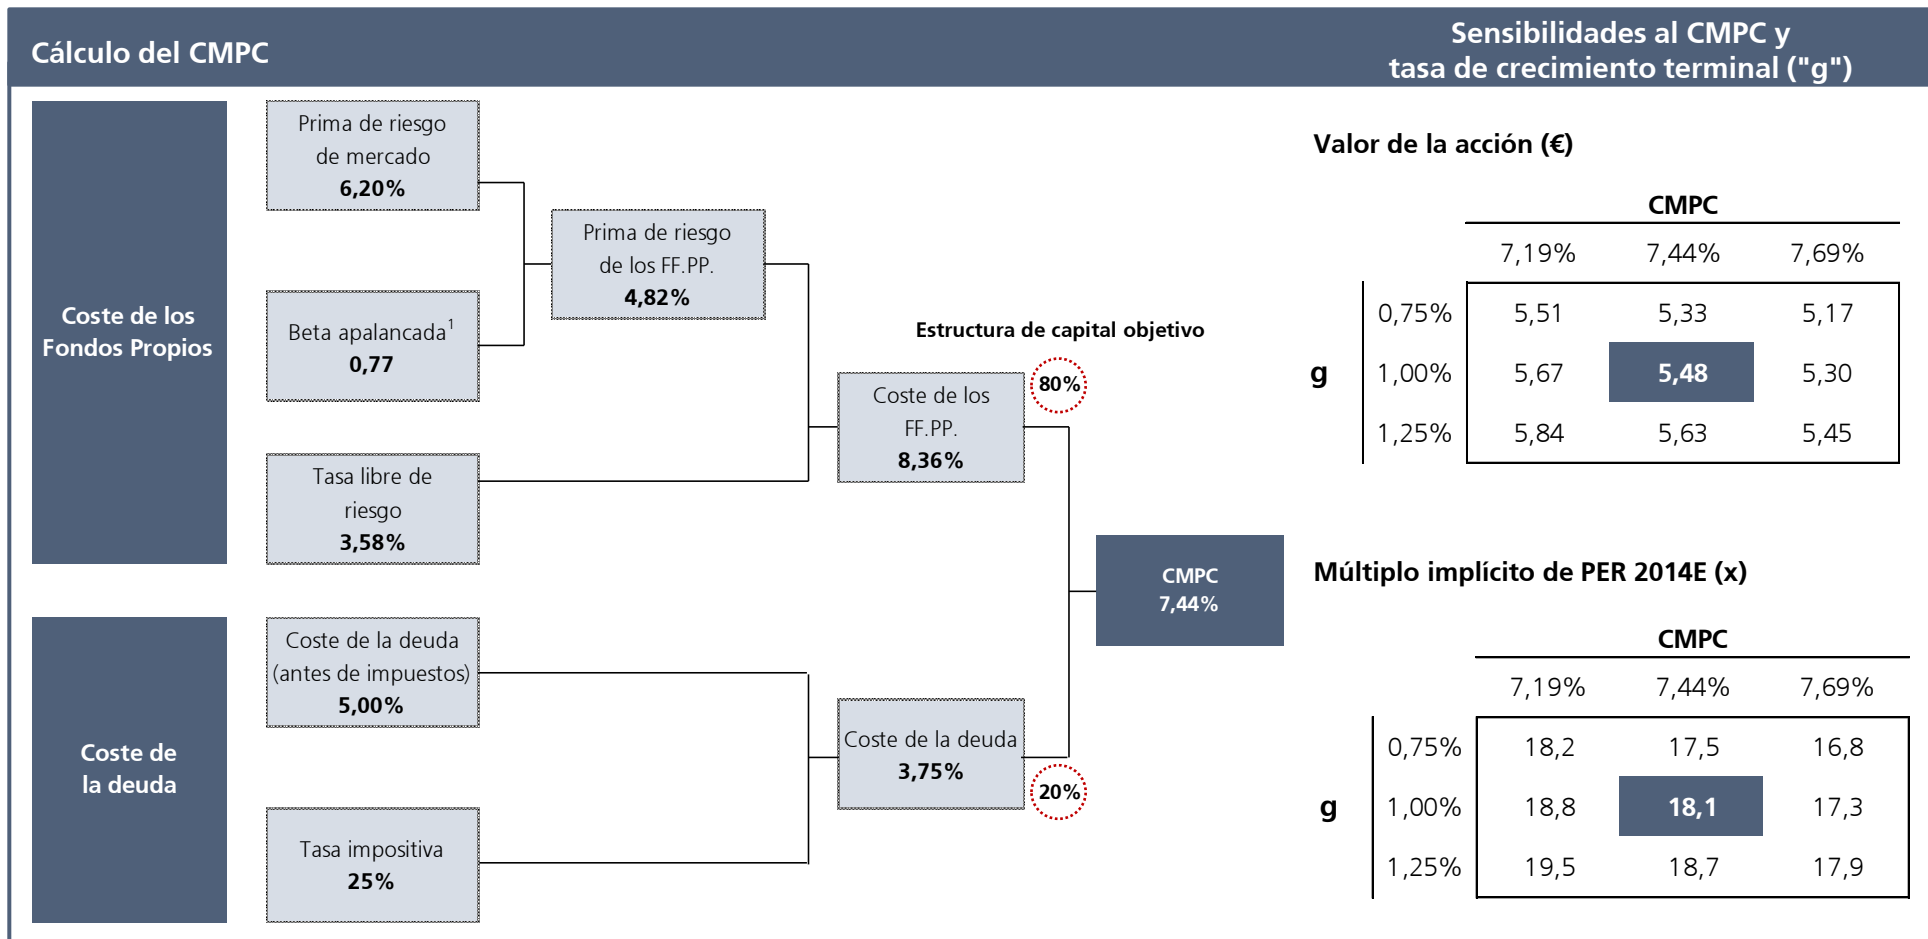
Cálculo del CMPC

Sensibilidades al CMPC y tasa de crecimiento terminal ("g")

Coste de los Fondos Propios

Prima de riesgo de mercado
**6,20%**

Beta apalancada$^1$
**0,77**

Prima de riesgo de los FF.PP.
**4,82%**

Tasa libre de riesgo
**3,58%**

Estructura de capital objetivo

Coste de los FF.PP.
**8,36%**

80%

CMPC
7,44%

Coste de la deuda

Coste de la deuda (antes de impuestos)
**5,00%**

Coste de la deuda
**3,75%**

20%

Tasa impositiva
**25%**

Valor de la acción (€)

| | | CMPC | | |
|---|---|---|---|---|
| | | 7,19% | 7,44% | 7,69% |
| g | 0,75% | 5,51 | 5,33 | 5,17 |
| | 1,00% | 5,67 | 5,48 | 5,30 |
| | 1,25% | 5,84 | 5,63 | 5,45 |

Múltiplo implícito de PER 2014E (x)

| | | CMPC | | |
|---|---|---|---|---|
| | | 7,19% | 7,44% | 7,69% |
| g | 0,75% | 18,2 | 17,5 | 16,8 |
| | 1,00% | 18,8 | 18,1 | 17,3 |
| | 1,25% | 19,5 | 18,7 | 17,9 |